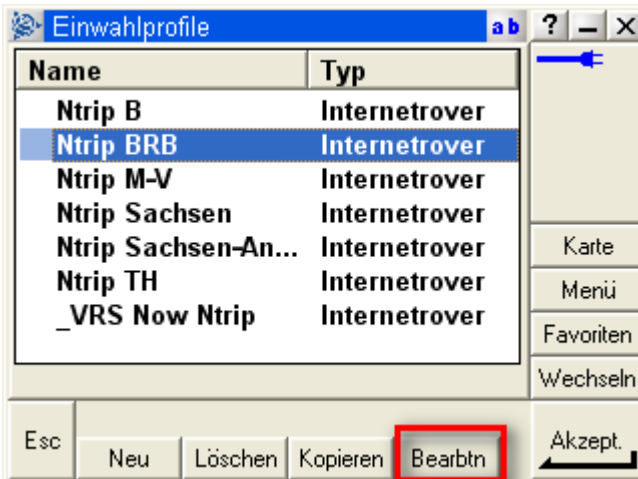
Einwahlprofile ab ? _ X

| Name | Typ |
|---|---|
| Ntrip B | Internetrover |
| Ntrip BRB | Internetrover |
| Ntrip M-V | Internetrover |
| Ntrip Sachsen | Internetrover |
| Ntrip Sachsen-An... | Internetrover |
| Ntrip TH | Internetrover |
| _VRS Now Ntrip | Internetrover |

Karte
Menü
Favoriten
Wechseln

Esc
Neu
Löschen
Kopieren
Bearbtn
Akzept.